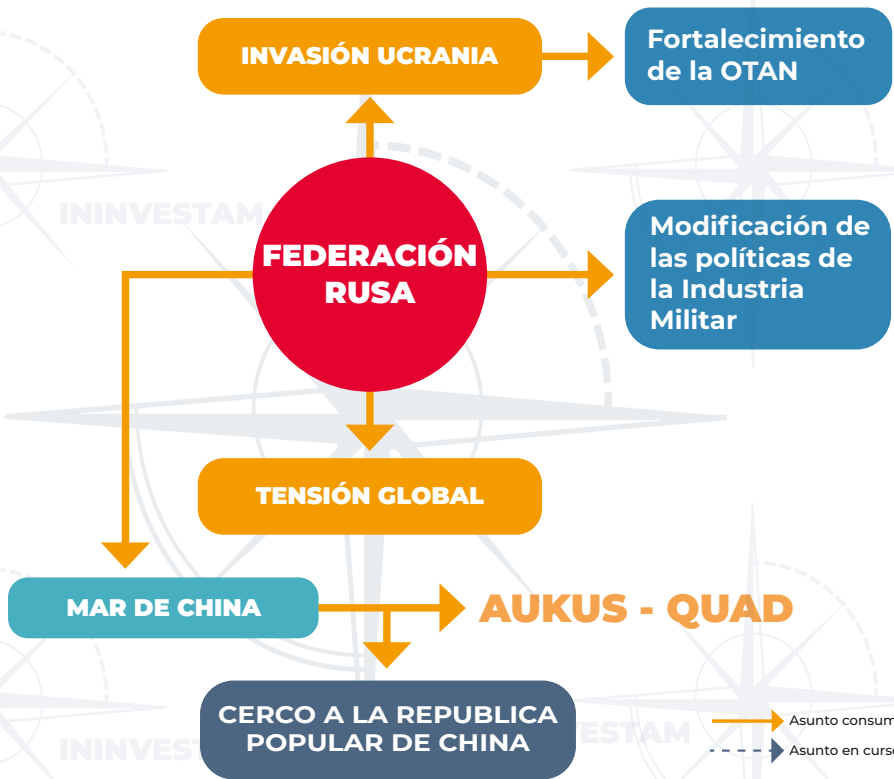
INVASIÓN UCRANIA

Fortalecimiento de la OTAN

ININVESTAM

FEDERACIÓN RUSA

Modificación de las políticas de la Industria Militar

TENSIÓN GLOBAL

MAR DE CHINA

AUKUS - QUAD

CERCO A LA REPUBLICA POPULAR DE CHINA

ININVEST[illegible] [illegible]ESTAM

Asunto consum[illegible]

Asunto en curs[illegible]